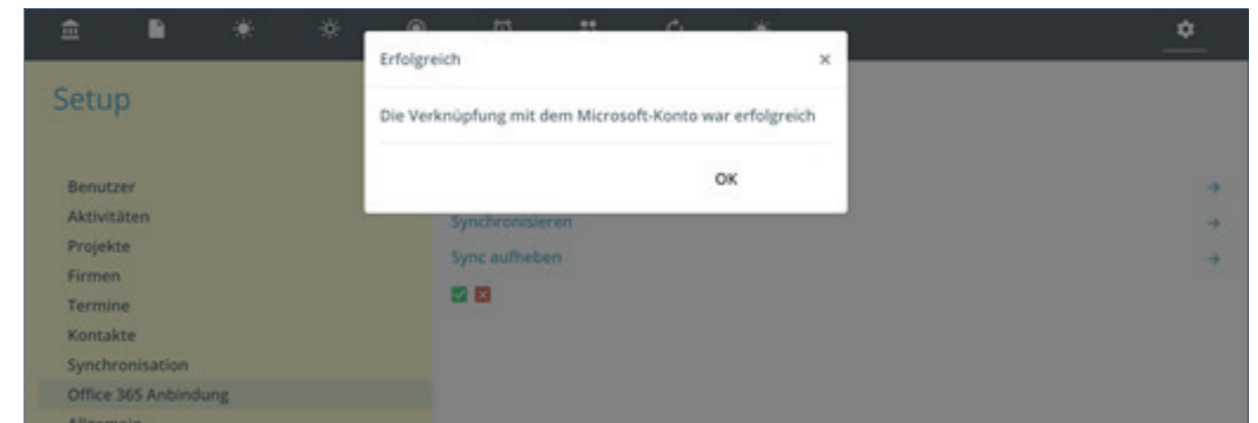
Setup

Benutzer
Aktivitäten
Projekte
Firmen
Termine
Kontakte
Synchronisation
Office 365 Anbindung
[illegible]

Synchronisieren
Sync aufheben

Erfolgreich
×
Die Verknüpfung mit dem Microsoft-Konto war erfolgreich
OK